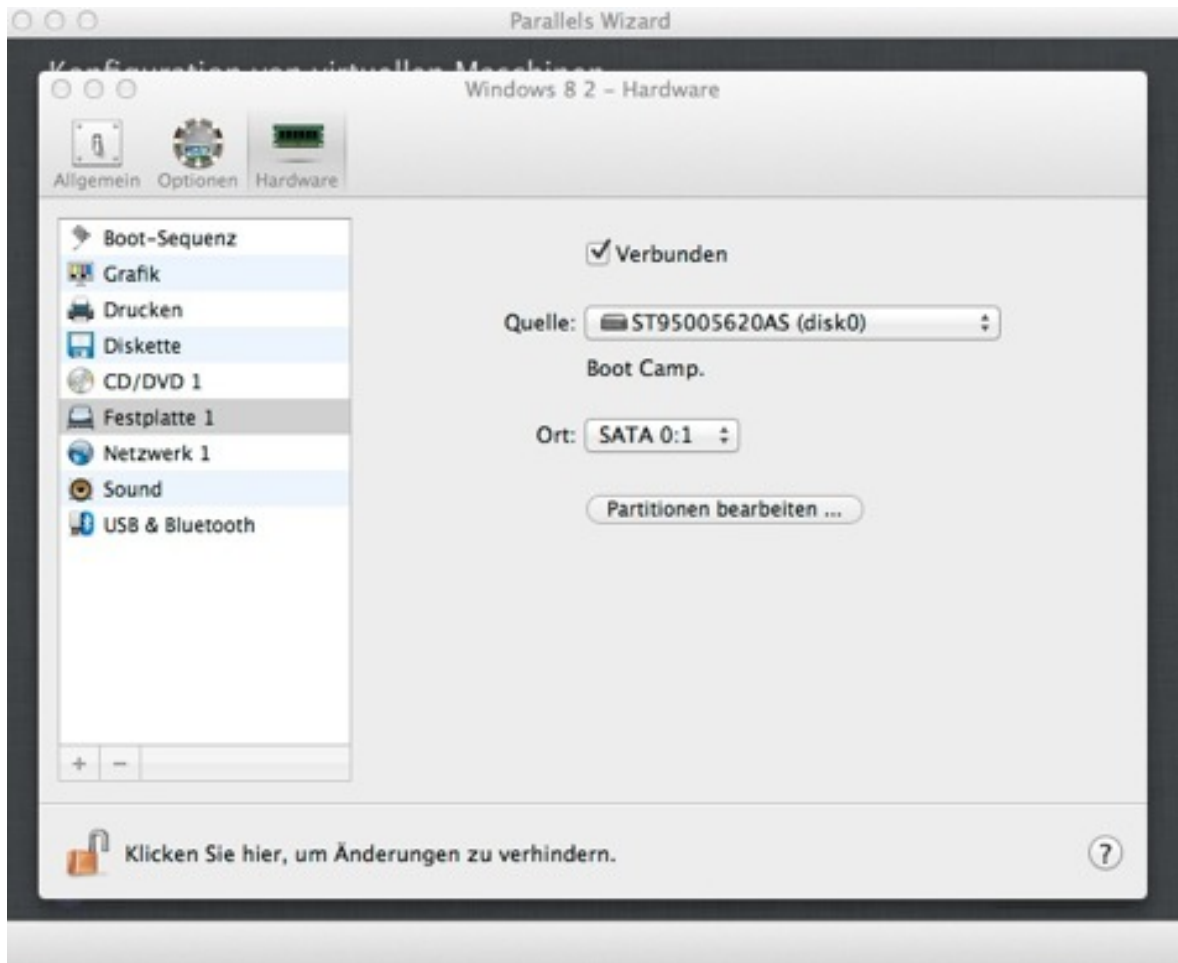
Parallels Wizard

Konfiguration von virtuellen Maschinen

Windows 8 2 – Hardware

Allgemein Optionen Hardware

Boot-Sequenz
Grafik
Drucken
Diskette
CD/DVD 1
Festplatte 1
Netzwerk 1
Sound
USB & Bluetooth

+ −

Verbunden

Quelle: ST95005620AS (disk0)

Boot Camp.

Ort: SATA 0:1

Partitionen bearbeiten ...

Klicken Sie hier, um Änderungen zu verhindern.

?